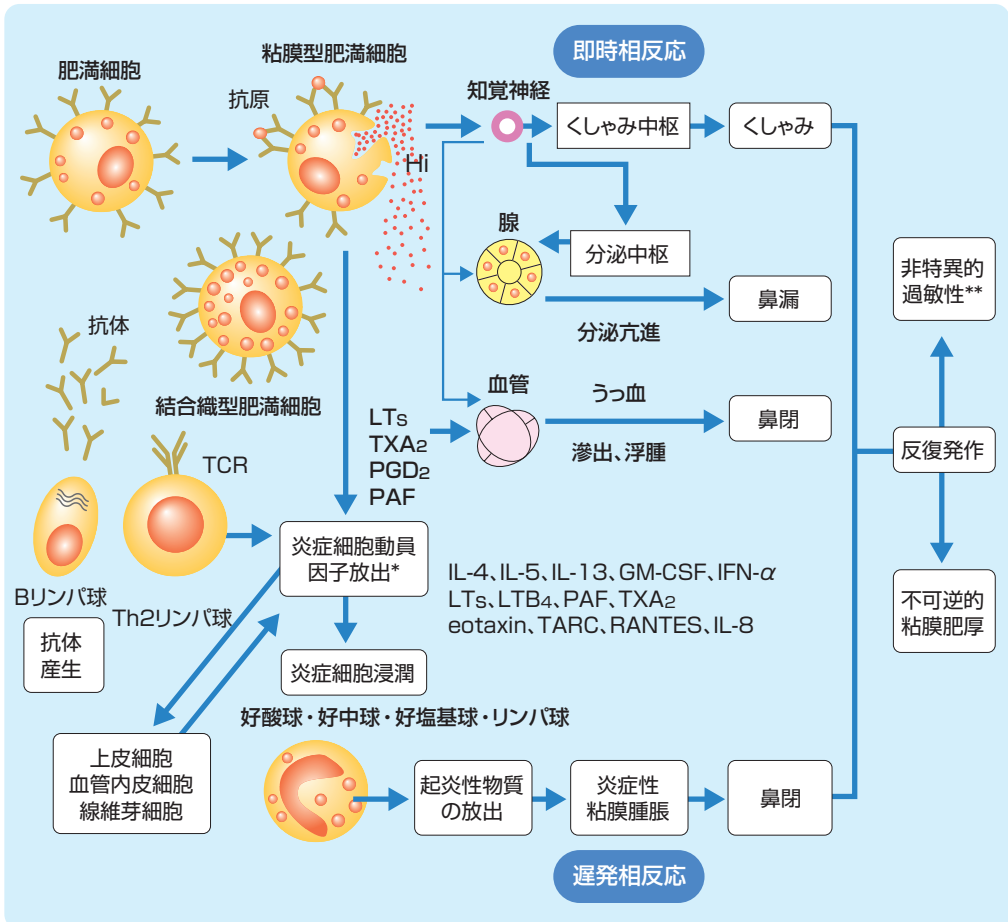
即時相反応

肥満細胞

粘膜型肥満細胞

抗原

Hi

知覚神経

くしゃみ中枢

くしゃみ

腺

分泌中枢

鼻漏

分泌亢進

抗体

結合織型肥満細胞

LTs
TXA$_2$
PGD$_2$
PAF

血管

うっ血

鼻閉

滲出、浮腫

非特異的過敏性**

反復発作

不可逆的粘膜肥厚

TCR

Bリンパ球

Th2リンパ球

炎症細胞動員因子放出*

IL-4、IL-5、IL-13、GM-CSF、IFN-$\alpha$
LTs、LTB$_4$、PAF、TXA$_2$
eotaxin、TARC、RANTES、IL-8

抗体産生

炎症細胞浸潤

好酸球・好中球・好塩基球・リンパ球

上皮細胞
血管内皮細胞
線維芽細胞

起炎性物質の放出

炎症性粘膜腫脹

鼻閉

遅発相反応